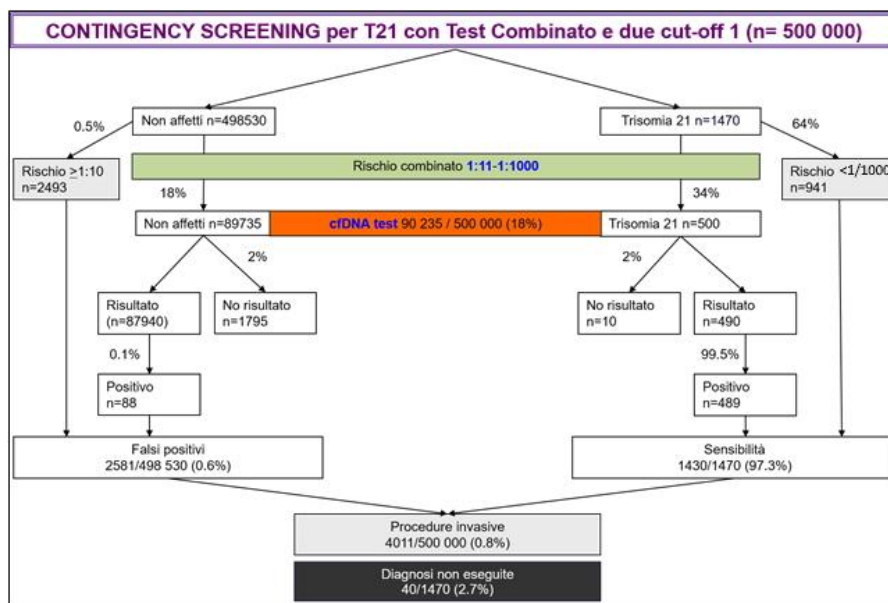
CONTINGENCY SCREENING per T21 con Test Combinato e due cut-off 1 (n= 500 000)

0.5%

Non affetti n=498530

Trisomia 21 n=1470

64%

Rischio $\geq$1:10 n=2493

Rischio combinato 1:11-1:1000

Rischio <1/1000 n=941

18%

34%

Non affetti n=89735

cfDNA test 90 235 / 500 000 (18%)

Trisomia 21 n=500

2%

2%

Risultato (n=87940)

No risultato n=1795

No risultato n=10

Risultato n=490

0.1%

99.5%

Positivo n=88

Positivo n=489

Falsi positivi 2581/498 530 (0.6%)

Sensibilità 1430/1470 (97.3%)

Procedure invasive 4011/500 000 (0.8%)

Diagnosi non eseguite 40/1470 (2.7%)